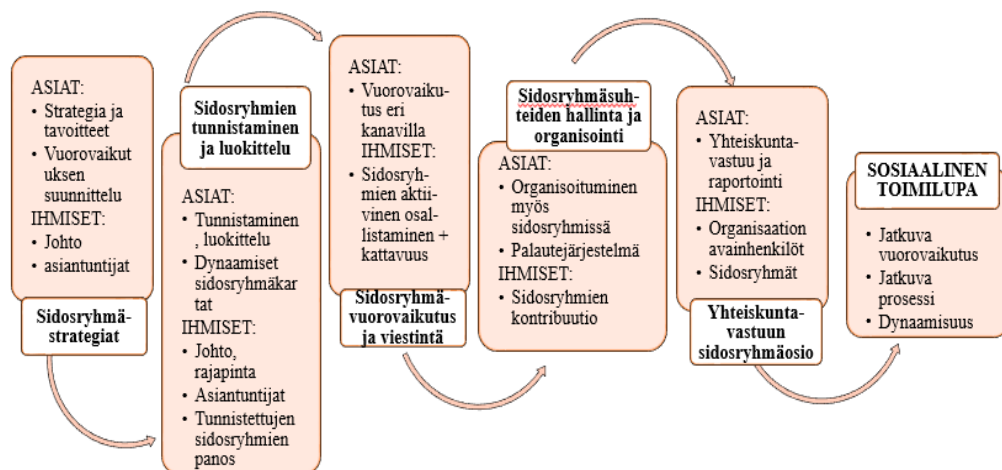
ASIAT:
- Strategia ja tavoitteet
- Vuorovaikut uksen suunnittelu

IHMISET:
- Johto
- asiantuntijat

Sidosryhmästrategiat

Sidosryhmien tunnistaminen ja luokittelu

ASIAT:
- Tunnistaminen, luokittelu
- Dynaamiset sidosryhmäkar tat

IHMISET:
- Johto, rajapinta
- Asiantuntijat
- Tunnistettujen sidosryhmien panos

ASIAT:
- Vuorovaikutus eri kanavilla

IHMISET:
- Sidosryhmien aktiivinen osallistaminen + kattavuus

Sidosryhmävuorovaikutus ja viestintä

Sidosryhmäsuhteiden hallinta ja organisointi

ASIAT:
- Organisoituminen myös sidosryhmissä
- Palautejärjestelmä

IHMISET:
- Sidosryhmien kontribuutio

ASIAT:
- Yhteiskuntavastuu ja raportointi

IHMISET:
- Organisaation avainhenkilöt
- Sidosryhmät

Yhteiskuntavastuun sidosryhmäosio

SOSIAALINEN TOIMILUPA
- Jatkuva vuorovaikutus
- Jatkuva prosessi
- Dynaamisuus